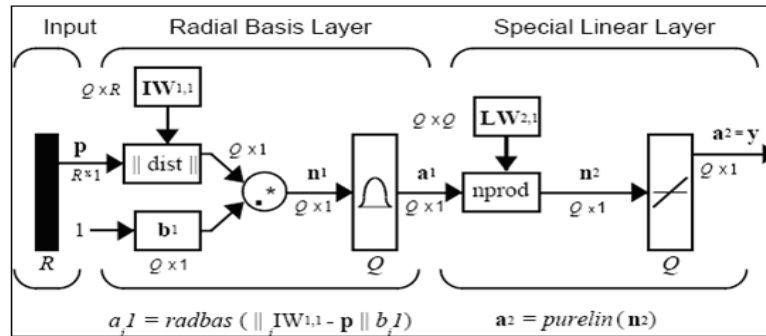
Input

Radial Basis Layer

Special Linear Layer

$Q \times R$

$\mathbf{IW}^{1,1}$

$\mathbf{p}$

$R \times 1$

$\| \text{dist} \|$

$Q \times 1$

$.*$

$\mathbf{n}^1$

$Q \times 1$

$\mathbf{a}^1$

$Q \times 1$

$Q \times Q$

$\mathbf{LW}^{2,1}$

nprod

$\mathbf{n}^2$

$Q \times 1$

$\mathbf{a}^2 = \mathbf{y}$

$Q \times 1$

1

$\mathbf{b}^1$

$Q \times 1$

$R$

$Q$

$Q$

$a_i 1 = radbas \, ( \| _i \mathrm{IW}^{1,1} - \mathbf{p} \| \, b_i 1)$

$\mathbf{a}^2 = purelin(\mathbf{n}^2)$